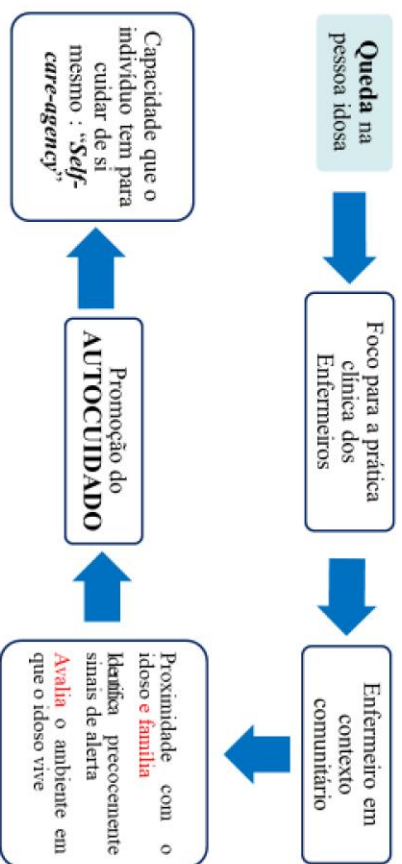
Queda na pessoa idosa

Foco para a prática clínica dos Enfermeiros

Enfermeiro em contexto comunitário

Proximidade com o idoso e família
Identifica precocemente sinais de alerta
Avalia o ambiente em que o idoso vive

Promoção do AUTOCUIDADO

Capacidade que o indivíduo tem para cuidar de si mesmo : "Self-care-agency"